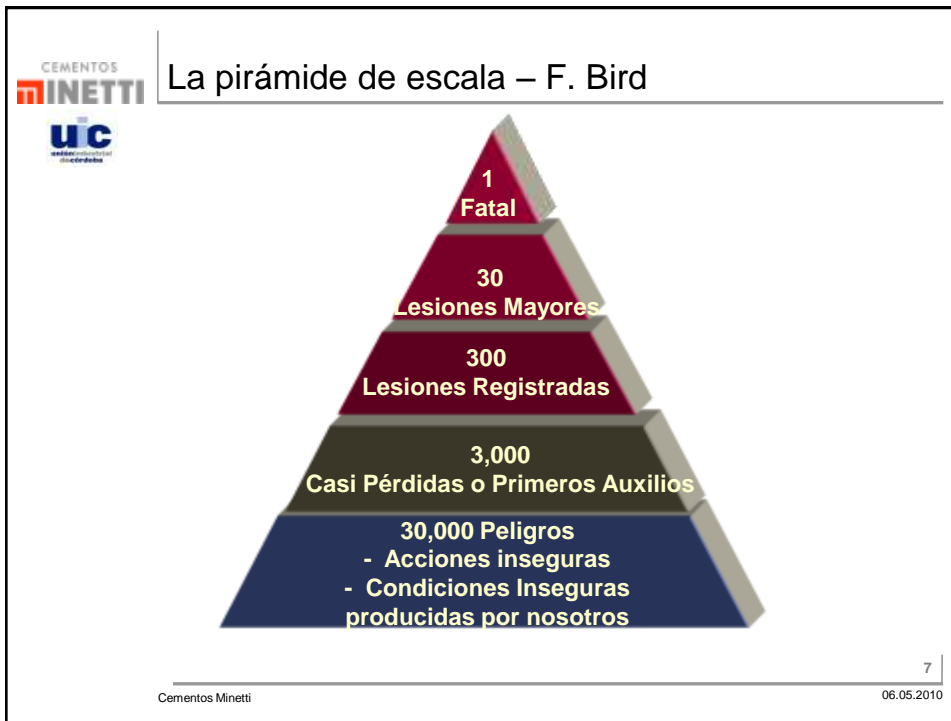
CEMENTOS MINETTI

uic
unión industrial de córdoba

La pirámide de escala – F. Bird

1
Fatal

30
Lesiones Mayores

300
Lesiones Registradas

3,000
Casi Pérdidas o Primeros Auxilios

30,000 Peligros
- Acciones inseguras
- Condiciones Inseguras
producidas por nosotros

7

Cementos Minetti

06.05.2010